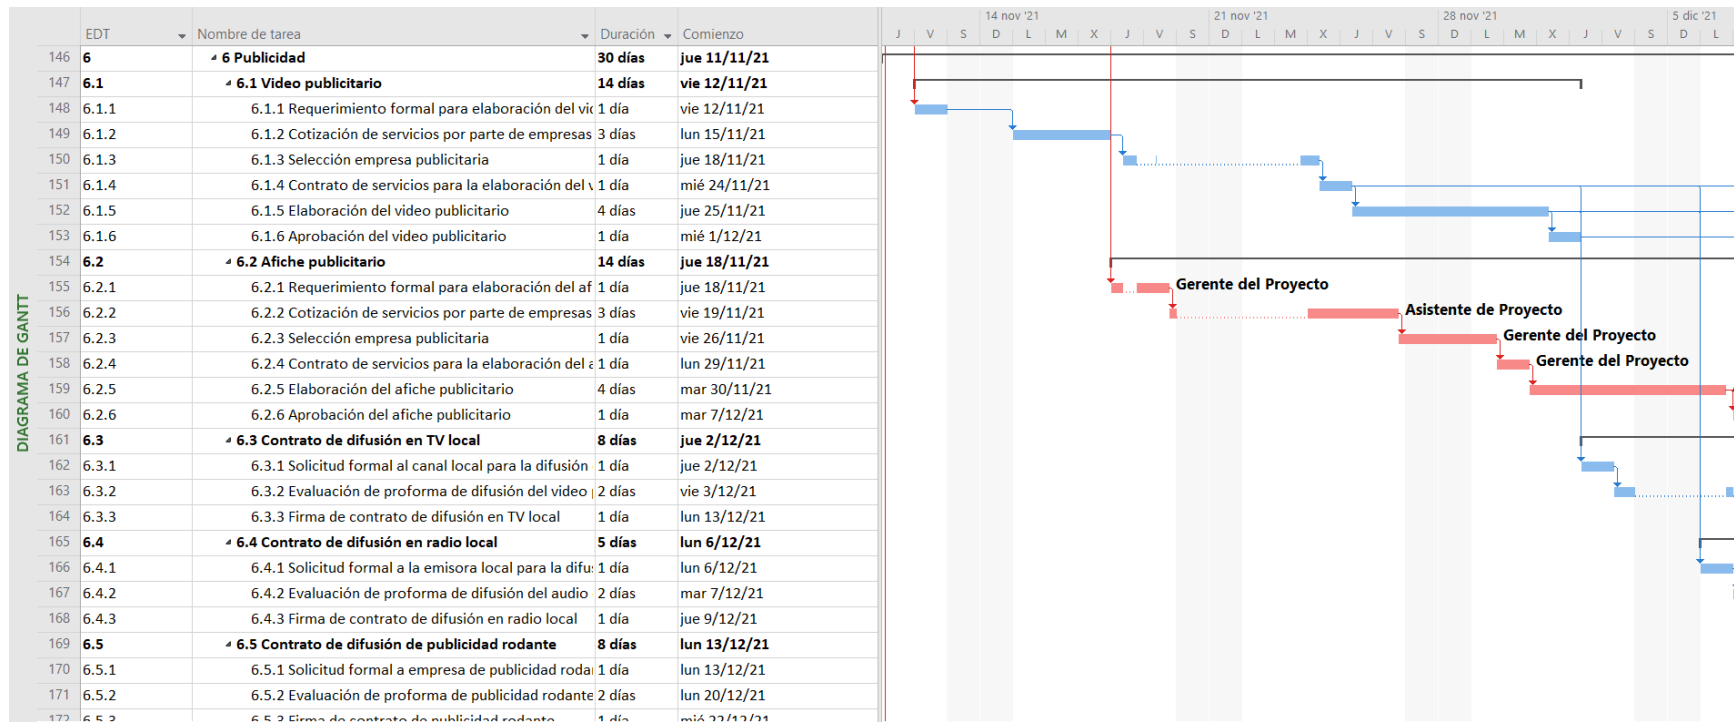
DIAGRAMA DE GANTT

| | EDT | Nombre de tarea | Duración | Comienzo |
|---|---|---|---|---|
| 146 | 6 | 6 Publicidad | 30 días | jue 11/11/21 |
| 147 | 6.1 | 6.1 Video publicitario | 14 días | vie 12/11/21 |
| 148 | 6.1.1 | 6.1.1 Requerimiento formal para elaboración del vi | 1 día | vie 12/11/21 |
| 149 | 6.1.2 | 6.1.2 Cotización de servicios por parte de empresas | 3 días | lun 15/11/21 |
| 150 | 6.1.3 | 6.1.3 Selección empresa publicitaria | 1 día | jue 18/11/21 |
| 151 | 6.1.4 | 6.1.4 Contrato de servicios para la elaboración del | 1 día | mié 24/11/21 |
| 152 | 6.1.5 | 6.1.5 Elaboración del video publicitario | 4 días | jue 25/11/21 |
| 153 | 6.1.6 | 6.1.6 Aprobación del video publicitario | 1 día | mié 1/12/21 |
| 154 | 6.2 | 6.2 Afiche publicitario | 14 días | jue 18/11/21 |
| 155 | 6.2.1 | 6.2.1 Requerimiento formal para elaboración del af | 1 día | jue 18/11/21 |
| 156 | 6.2.2 | 6.2.2 Cotización de servicios por parte de empresas | 3 días | vie 19/11/21 |
| 157 | 6.2.3 | 6.2.3 Selección empresa publicitaria | 1 día | vie 26/11/21 |
| 158 | 6.2.4 | 6.2.4 Contrato de servicios para la elaboración del a | 1 día | lun 29/11/21 |
| 159 | 6.2.5 | 6.2.5 Elaboración del afiche publicitario | 4 días | mar 30/11/21 |
| 160 | 6.2.6 | 6.2.6 Aprobación del afiche publicitario | 1 día | mar 7/12/21 |
| 161 | 6.3 | 6.3 Contrato de difusión en TV local | 8 días | jue 2/12/21 |
| 162 | 6.3.1 | 6.3.1 Solicitud formal al canal local para la difusión | 1 día | jue 2/12/21 |
| 163 | 6.3.2 | 6.3.2 Evaluación de proforma de difusión del video | 2 días | vie 3/12/21 |
| 164 | 6.3.3 | 6.3.3 Firma de contrato de difusión en TV local | 1 día | lun 13/12/21 |
| 165 | 6.4 | 6.4 Contrato de difusión en radio local | 5 días | lun 6/12/21 |
| 166 | 6.4.1 | 6.4.1 Solicitud formal a la emisora local para la difu | 1 día | lun 6/12/21 |
| 167 | 6.4.2 | 6.4.2 Evaluación de proforma de difusión del audio | 2 días | mar 7/12/21 |
| 168 | 6.4.3 | 6.4.3 Firma de contrato de difusión en radio local | 1 día | jue 9/12/21 |
| 169 | 6.5 | 6.5 Contrato de difusión de publicidad rodante | 8 días | lun 13/12/21 |
| 170 | 6.5.1 | 6.5.1 Solicitud formal a empresa de publicidad roda | 1 día | lun 13/12/21 |
| 171 | 6.5.2 | 6.5.2 Evaluación de proforma de publicidad rodante | 2 días | lun 20/12/21 |
| 172 | 6.5.3 | 6.5.3 Firma de contrato de publicidad rodante | 1 día | mié 22/12/21 |

14 nov '21 21 nov '21 28 nov '21 5 dic '21
J V S D L M X J V S D L M X J V S D L M X J V S D L

Gerente del Proyecto
Asistente de Proyecto
Gerente del Proyecto
Gerente del Proyecto